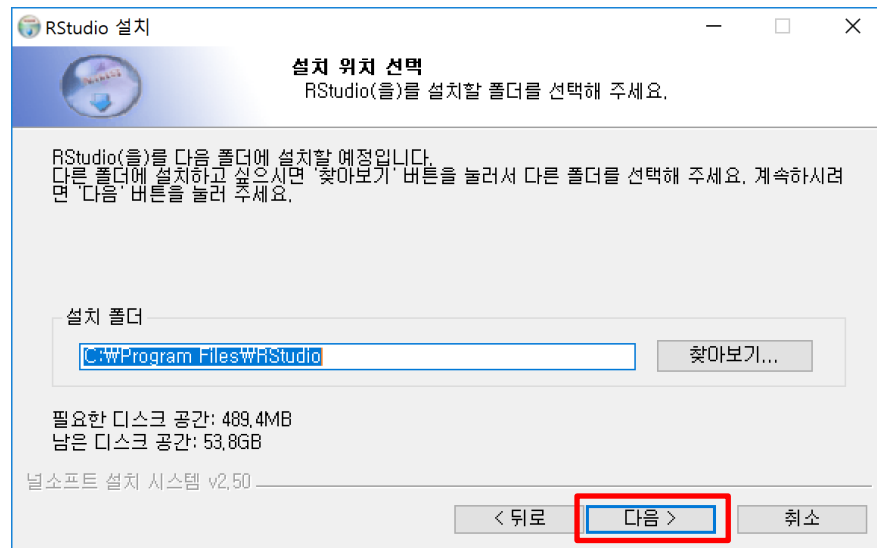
RStudio 설치

설치 위치 선택
RStudio(을)를 설치할 폴더를 선택해 주세요.

RStudio(을)를 다음 폴더에 설치할 예정입니다.
다른 폴더에 설치하고 싶으시면 '찾아보기' 버튼을 눌러서 다른 폴더를 선택해 주세요. 계속하시려면 '다음' 버튼을 눌러 주세요.

설치 폴더
C:\Program Files\RStudio
찾아보기...

필요한 디스크 공간: 489.4MB
남은 디스크 공간: 53.8GB

널소프트 설치 시스템 v2.50

< 뒤로
다음 >
취소